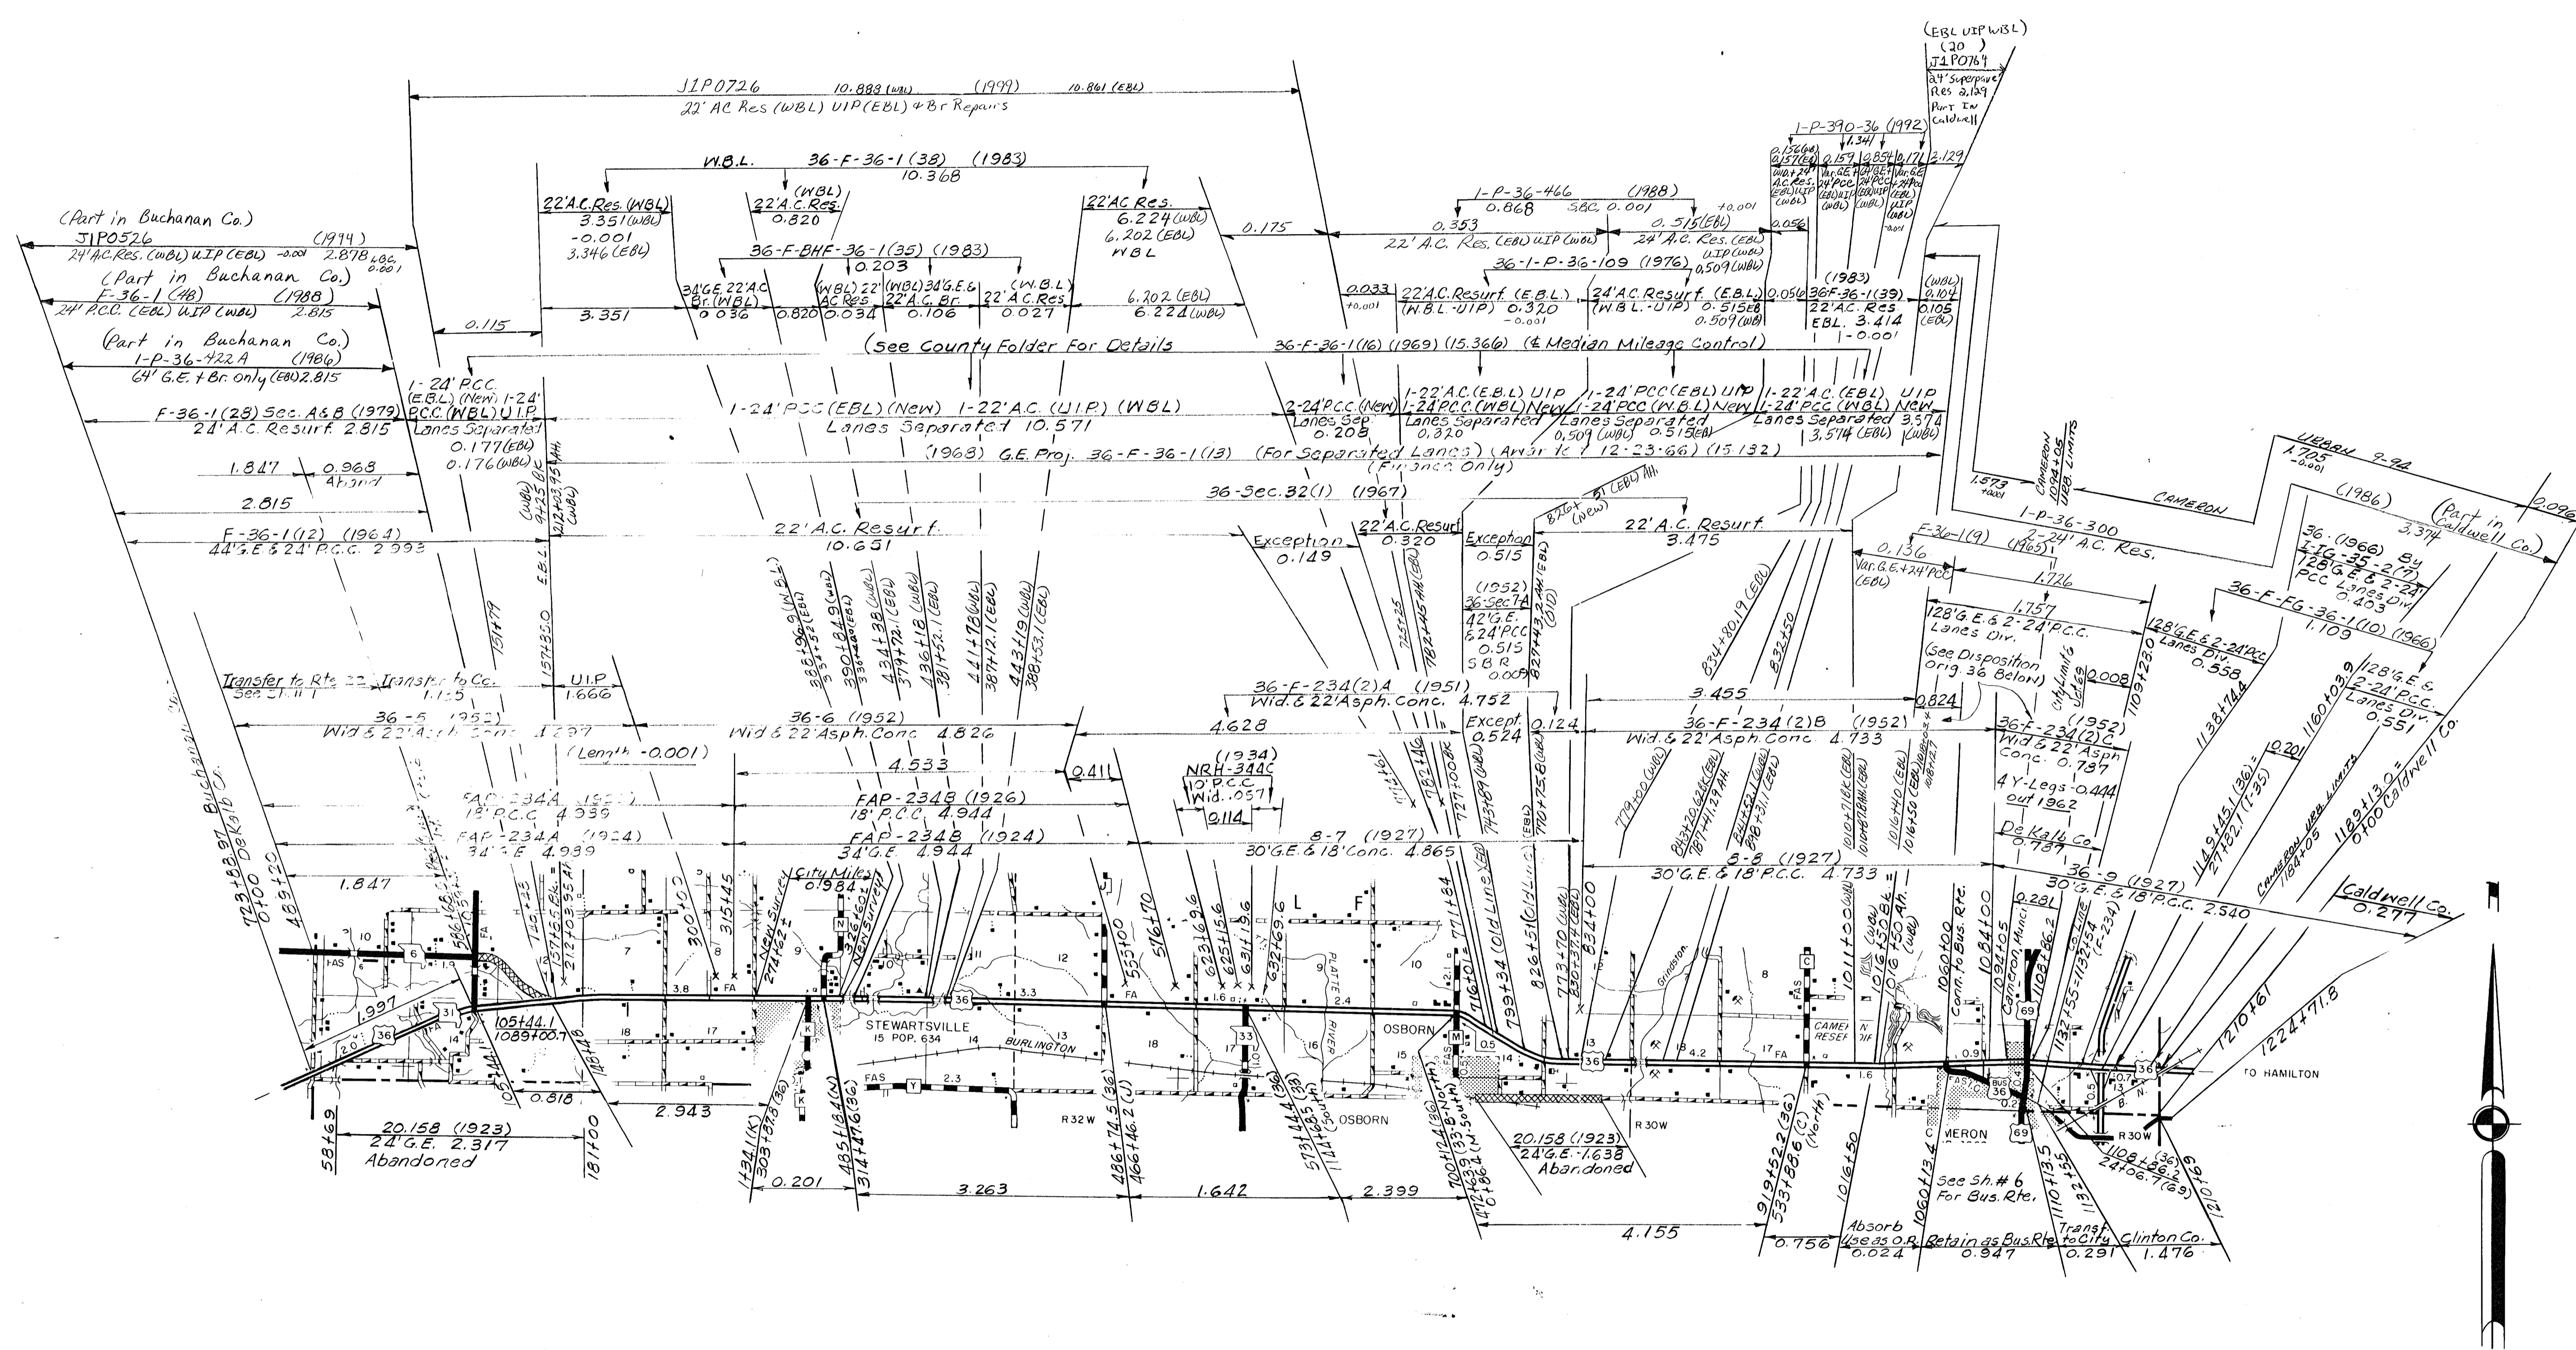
(EBL UIP WBL)
(20)
J1P0764
24' Superpave Res 2.129
Part In Caldwell

J1P0726 10.888 (WBL) (1999) 10.861 (EBL)
22' AC Res (WBL) UIP (EBL) & Br Repairs

1-P-390-36 (1992)
1.341
0.156(WBL) 0.157(EBL) 0.159 0.854 0.171 2.129
Wid.&24' A.C.Res. (EBL) UIP (WBL)
Var. G.E. 24' PCC (EBL) UIP (WBL)
24' G.E. 24' PCC (EBL) UIP (WBL)
Var. G.E. 24' PCC (EBL) UIP
-0.001
0.056

W.B.L. 36-F-36-1 (38) (1983)
10.368

(Part in Buchanan Co.)
J1P0526 (1994)
24' A.C. Res. (WBL) UIP (EBL) -0.001 2.878 SBC 0.001

22' A.C. Res. (WBL)
3.351 (WBL)
-0.001
3.346 (EBL)

(WBL)
22' A.C. Res.
0.820

22' AC Res.
6.224 (WBL)
6.202 (EBL)
WBL

0.175

1-P-36-466 (1988)
0.353 0.868 SBC 0.001 0.515 (EBL) +0.001
22' A.C. Res. (EBL) UIP (WBL) 24' A.C. Res. (EBL) UIP (WBL) 0.509 (WBL)

36-F-BHF-36-1 (35) (1983)
0.203

(Part in Buchanan Co.)
F-36-1 (48) (1988)
24' P.C.C. (EBL) UIP (WBL) 2.815

34' G.E. 22' A.C. Br. (WBL) 0.036
(WBL) 22' AC Res 0.820 0.034
(WBL) 34' G.E. & 22' A.C. Br. 0.106
(W.B.L.) 22' A.C. Res. 0.027
6.202 (EBL) 6.224 (WBL)
0.115 3.351

36-1-P-36-109 (1976)
0.033 +0.001
22' A.C. Resurf. (E.B.L.) (W.B.L.-UIP) 0.320 -0.001
24' A.C. Resurf. (E.B.L.) (W.B.L.-UIP) 0.515EB 0.509 (WB)
0.056
(1983)
36-F-36-1 (39)
22' A.C. Res
EBL. 3.414
-0.001
(WBL) 0.104
0.105 (EBL)

(Part in Buchanan Co.)
1-P-36-422A (1986)
64' G.E. & Br. Only (EBL) 2.815

(See County Folder For Details 36-F-36-1 (16) (1969) (15.366) (℄ Median Mileage Control)

F-36-1 (28) Sec. A&B (1979)
24' A.C. Resurf. 2.815

1-24' P.C.C. (E.B.L.) (New) 1-24' P.C.C. (WBL) U.I.P.
Lanes Separated
0.177 (EBL)
0.176 (WBL)

1-24' PCC (EBL) (New) 1-22' A.C. (U.I.P.) (WBL)
Lanes Separated 10.571

2-24' P.C.C. (New) Lanes Sep. 0.208
1-22' A.C. (E.B.L.) UIP 1-24' P.C.C. (WBL) New Lanes Separated 0.320
1-24' PCC (EBL) UIP 1-24' PCC (W.B.L.) New Lanes Separated 0.509 (WBL) 0.515 (EBL)
1-22' A.C. (EBL) UIP 1-24' P.C.C. (WBL) New Lanes Separated 3.514 (EBL) 3.574 (WBL)

1.847 0.968 Aband.
2.815

(1968) G.E. Proj. 36-F-36-1 (13) (For Separated Lanes) (Award 12-23-66) (15.132)
(Finance Only)

36-Sec.32 (1) (1967)

1.573 +0.001
CAMERON 1094+05 URB LIMITS
URBAN 9-94
1.705 -0.001
CAMERON
(1986) 3.374
(Part in Caldwell Co.)
0.096

F-36-1 (12) (1964)
44' G.E. & 24' P.C.C. 2.993

(WBL) 9+25 BK
212+03.95 AH (WBL)
E.B.L.

22' A.C. Resurf.
10.651

Exception 0.149
22' A.C. Resurf 0.320
Exception 0.515
826+ 81 (EBL) AH (New)
22' A.C. Resurf.
3.475

F-36-1 (9) (1965)
0.136
1-P-36-300
2-24' A.C. Res.
Var. G.E. & 24' PCC (EBL)
1.726

36-(1966) By I-IG-35-2 (7)
128' G.E. & 2-24' PCC Lanes Div.
0.403

36-F-FG-36-1 (10) (1966)
1.109

(1952)
36-Sec.7A
42' G.E. & 24' PCC
0.515
S B R
0.005

1.757
128' G.E. & 2-24' P.C.C. Lanes Div.
(See Disposition Orig. 36 Below)
City Limits 1094+05
0.008
128' G.E. & 2-24' PCC Lanes Div.
0.558

128' G.E. & 2-24' P.C.C. Lanes Div.
0.551

151+79
157+35.0
388+96.9 (WBL)
337+57.1 (EBL)
390+84.9 (WBL)
336+00 (EBL)
434+38 (WBL)
379+72.1 (EBL)
436+18 (EBL)
381+52.1 (EBL)
441+78 (WBL)
387+12.1 (EBL)
443+19 (WBL)
388+53.1 (EBL)
725+75
782+45 AH (EBL)
827+43.2 AH (EBL) (OLD)
834+80.19 (EBL)
832+50
1109+23.0
1138+14.4

Transfer to Rte 22 Sec. Sh. 1
Transfer to Co. 1.155
U.I.P. 1.666

36-F-234 (2) A (1951)
Wid. & 22' Asph. Conc. 4.752
4.628
Except. 0.524
0.124
3.455
36-F-234 (2) B (1952)
Wid. & 22' Asph. Conc. 4.733
0.824
36-F-234 (2) C (1952)
Wid. & 22' Asph. Conc. 0.787
4 Y-Legs -0.444 out 1962
De Kalb Co. 0.787

36-5 (1952)
Wid. & 22' Asph. Conc. 1.297
36-6 (1952)
Wid. & 22' Asph. Conc. 4.826
(Length -0.001)
4.533
0.411

(1934)
NRH-344C
10' P.C.C. Wid. .057
0.114

FAP-234A (1926)
18' P.C.C. 4.939
FAP-234B (1926)
18' P.C.C. 4.944
FAP-234A (1924)
34' G.E. 4.939
FAP-234B (1924)
34' G.E. 4.944
8-7 (1927)
30' G.E. & 18' Conc. 4.865
8-8 (1927)
30' G.E. & 18' P.C.C. 4.733
36-9 (1927)
30' G.E. & 18' P.C.C. 2.540

Caldwell Co.
0.277

1149+45.1 (36)
27+82.1 (I-35)
0.201
1160+03.9
CAMERON URB. LIMITS 1184+05
1183+13.0 0+00 Caldwell Co.

Buchanan Co.
DeKalb Co.
723+83.97
0+00
489+20
1.847
586+01.5
121+23
157+53.5 BK
212+03.95 AH
New Survey 274+62±
City Miles 0.984
300+00
315+45
343+60 New Survey
553+00
576+70
625+69.6
625+15.6
631+16
632+69.6
771+84
716+01
799+34 (Old Line Xed)
826+51 (C/L Line)
773+70 (WBL)
830+37.4 (EBL)
834+00
779+00 (WBL)
842+20.62 (EBL)
787+41.29 AH
844+53 (WBL)
848+31.1 (EBL)
1010+71.86 (EBL)
1010+48.4 AH (EBL)
1016+40 (EBL) AH
1016+50 (EBL)
1011+00 (WBL)
1016+50 Bk. (WBL)
1016+50 Ah. (WBL)
1060+00
Conn. to Bus. Rte.
1084+00
1094+05
Cameron Munci.
0.281
1108+86.2
1132+55 = 1132+54 (I-35)
1210+61
1224+71.8

FAS 10 6 1.9 FA
1.997 31 36 20 14
105+44.1
1089+00.7
7 3.8 FA 17 18 9 K 0 11 36 3.3 12 13
STEWARTSVILLE
15 POP. 634 14 BURLINGTON
FAS Y 2.3
FA 1.6 9 2.4 PLATTE RIVER 16 17 33 18 10 L F
OSBORN 15 M FAS 0.5 14 OSBORN
R 32 W
13 36 18 4.2 17 FA C FAS 8
CAMERON RESERVOIR
Grindstone
R 30 W
1.6 0.9 BUS 36 69 0.4 0.2 0.5 0.7 13 36 TO HAMILTON
CAMERON
R 30 W

58+69
105+44.1
181+00
20.158 (1923)
24' G.E. 2.317
Abandoned
0.818
2.943
181+48
134+11 (K)
303+38.8 (36)
485+18.4 (N)
314+47.6 (36)
0.201
3.263
486+74.5 (36)
466+46.2 (J)
1.642
573+44.4 (36)
1144+38.5 (33)
2.399
700+12.4 (36) (33-B-North)
472+63.9 (M-South)
20.158 (1923)
24' G.E. -1.638
Abandoned
4.155
919+52.2 (36)
533+88.6 (C) (North)
1016+50
0.756
Absorb Use as O.R.
0.024
1060+13.4
See Sh. # 6 For Bus. Rte.
Retain as Bus. Rte.
0.947
1110+13.5
1132+55
Transf. to City
0.291
Clinton Co.
1.476
1108+86.2 (36)
24+06.7 (69)
1210+69